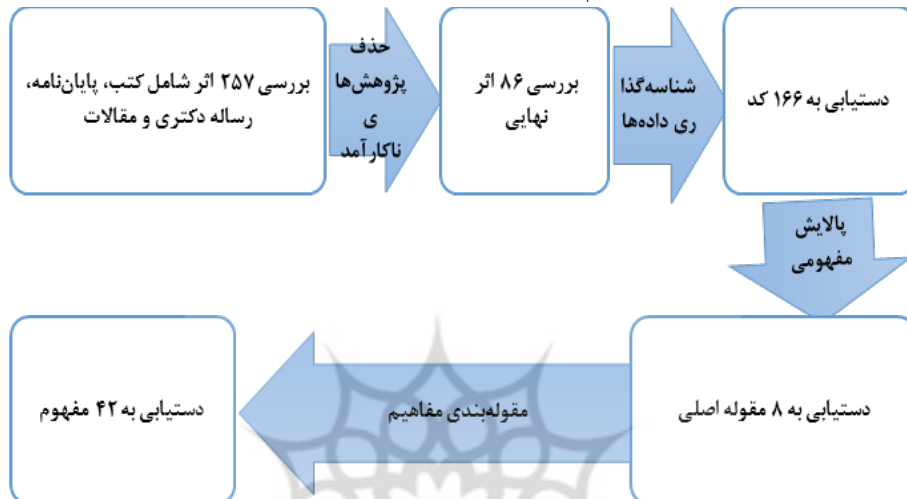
بررسی ۲۵۷ اثر شامل کتب، پایان‌نامه، رساله دکتری و مقالات

حذف پژوهش‌ها ی ناکارآمد

بررسی ۸۶ اثر نهایی

شناسه‌گذا ری داده‌ها

دستیابی به ۱۶۶ کد

پالایش مفهومی

دستیابی به ۸ مقوله اصلی

مقوله‌بندی مفاهیم

دستیابی به ۴۲ مفهوم